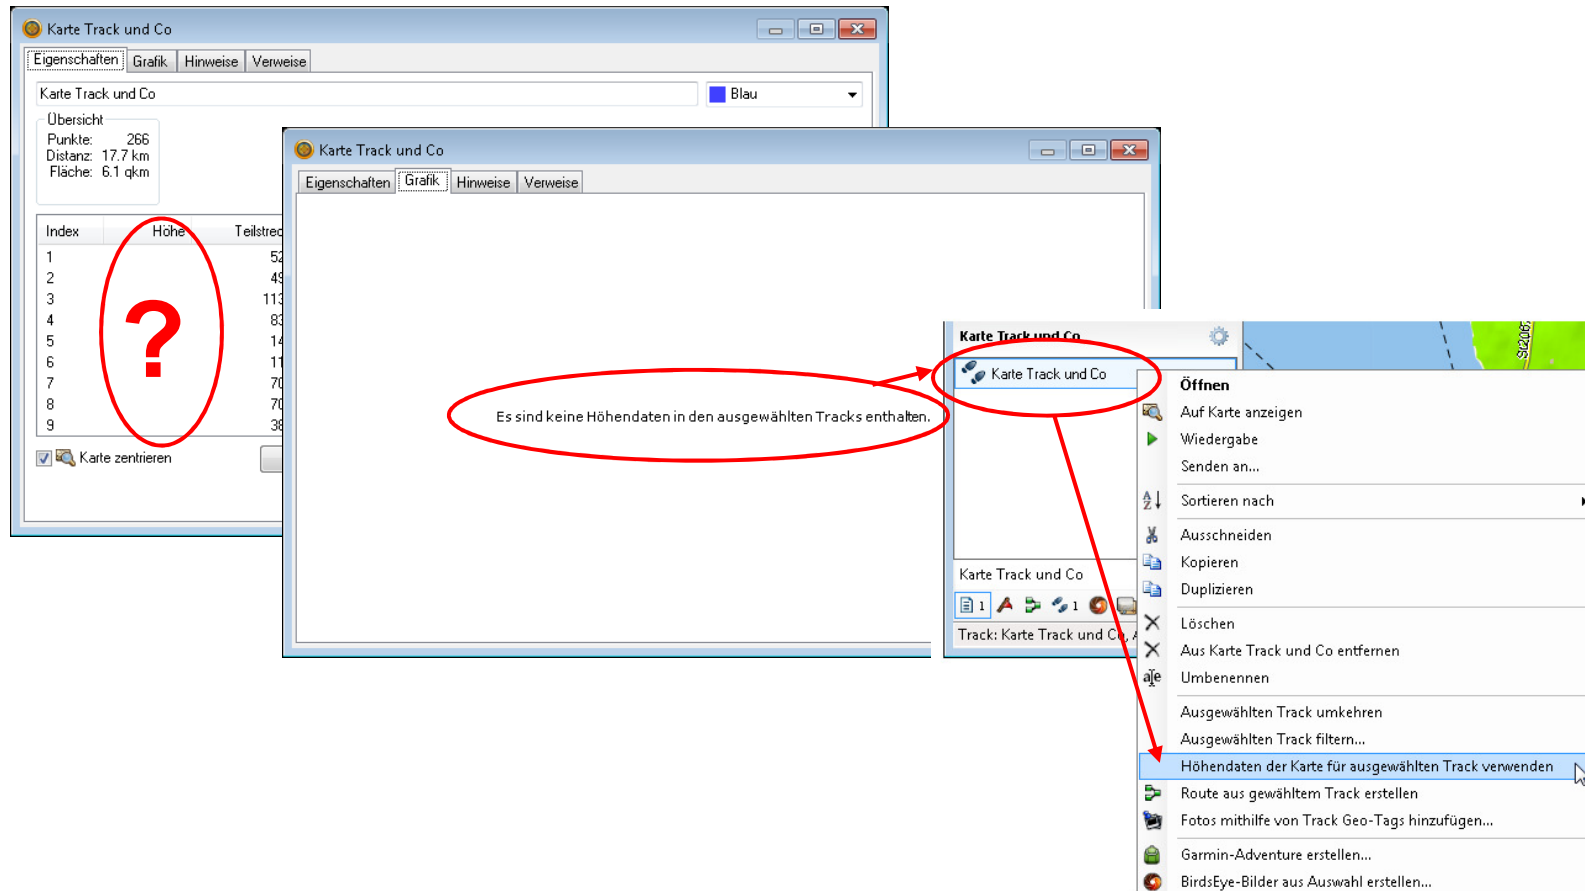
Karte Track und Co

Eigenschaften | Grafik | Hinweise | Verweise

Karte Track und Co

Blau

Übersicht
Punkte: 266
Distanz: 17.7 km
Fläche: 6.1 qkm

| Index | Höhe | Teilstrec |
|---|---|---|
| 1 | | 52 |
| 2 | | 49 |
| 3 | | 113 |
| 4 | | 83 |
| 5 | | 14 |
| 6 | | 11 |
| 7 | | 70 |
| 8 | | 70 |
| 9 | | 38 |

?

Karte zentrieren

Karte Track und Co

Eigenschaften | Grafik | Hinweise | Verweise

Es sind keine Höhendaten in den ausgewählten Tracks enthalten.

Karte Track und Co

Karte Track und Co

St206

Karte Track und Co

1 1

Track: Karte Track und Co, A

Öffnen
Auf Karte anzeigen
Wiedergabe
Senden an...
Sortieren nach
Ausschneiden
Kopieren
Duplizieren
Löschen
Aus Karte Track und Co entfernen
Umbenennen
Ausgewählten Track umkehren
Ausgewählten Track filtern...
Höhendaten der Karte für ausgewählten Track verwenden
Route aus gewähltem Track erstellen
Fotos mithilfe von Track Geo-Tags hinzufügen...
Garmin-Adventure erstellen...
BirdsEye-Bilder aus Auswahl erstellen...